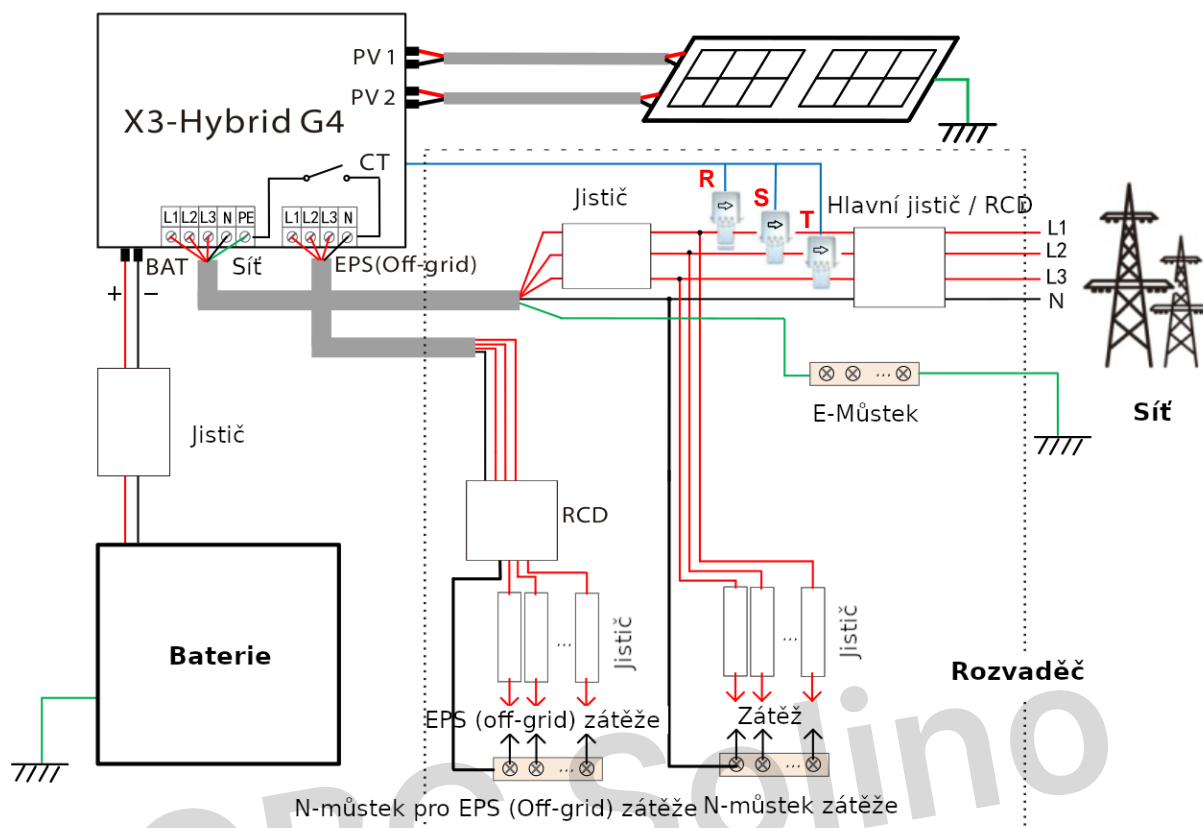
X3-Hybrid G4

PV 1
PV 2
CT

L1 L2 L3 N PE
L1 L2 L3 N

BAT Síť EPS(Off-grid)

+ −

R
S
T

Jistič

Hlavní jistič / RCD

L1
L2
L3
N

E-Můstek

Síť

Jistič

RCD

Baterie

Jistič

...

Jistič

...

Rozvaděč

EPS (off-grid) zátěže

Zátěž

...

...

N-můstek pro EPS (Off-grid) zátěže N-můstek zátěže

Solino